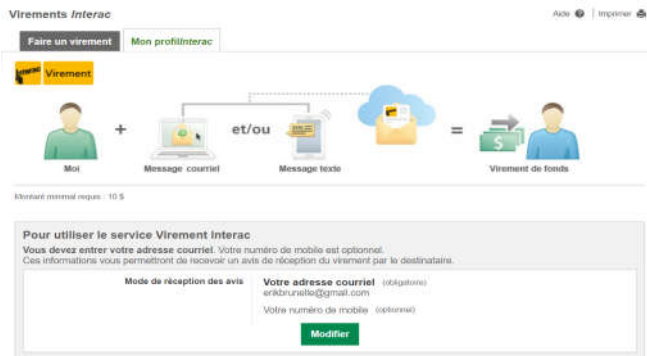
Virements Interac

Aide | Imprimer

Faire un virement

Mon profil Interac

Interac Virement

Moi

+

Message courriel

et/ou

Message texte

=

Virement de fonds

Montant minimal requis : 10 $

Pour utiliser le service Virement Interac

Vous devez entrer votre adresse courriel. Votre numéro de mobile est optionnel.
Ces informations vous permettront de recevoir un avis de réception du virement par le destinataire.

Mode de réception des avis

Votre adresse courriel (obligatoire)
erikbrunelle@gmail.com

Votre numéro de mobile (optionnel)

Modifier